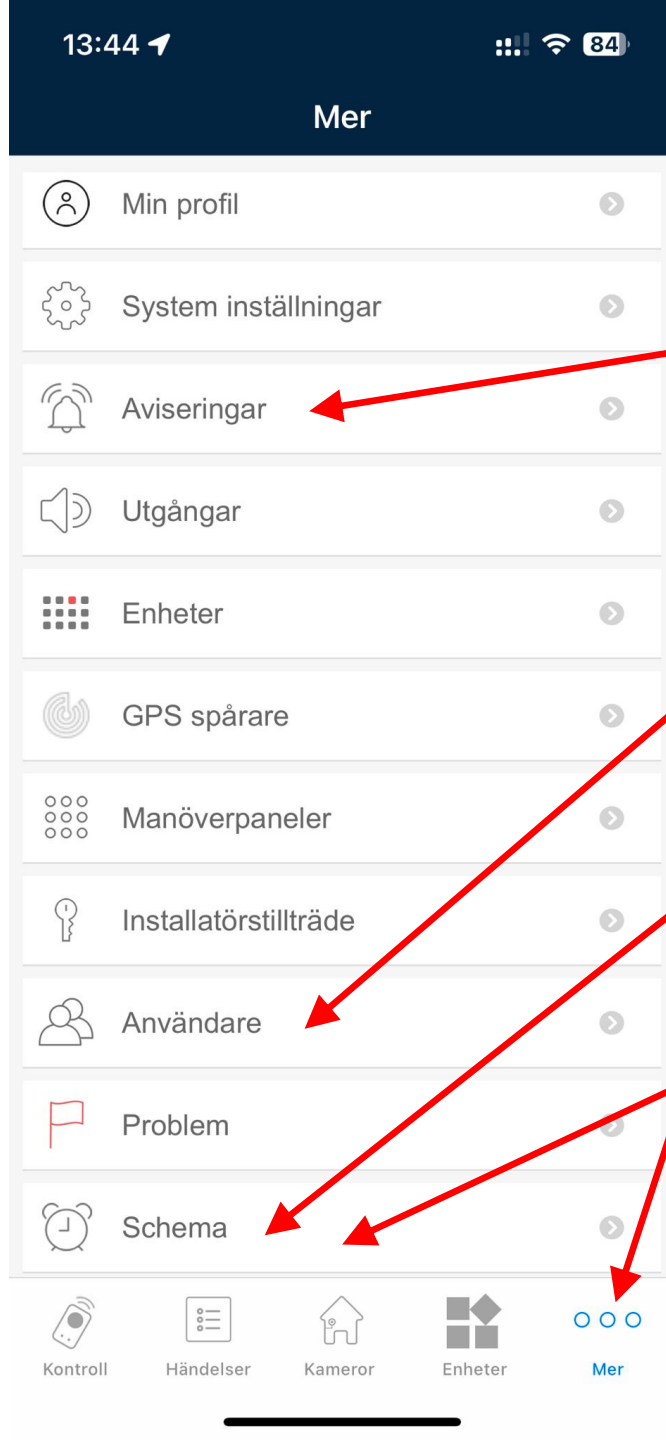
13:44

84

Mer

Min profil

System inställningar

Aviseringar

Utgångar

Enheter

GPS spårare

Manöverpaneler

Installatörstillträde

Användare

Problem

Schema

Kontroll Händelser Kameror Enheter Mer